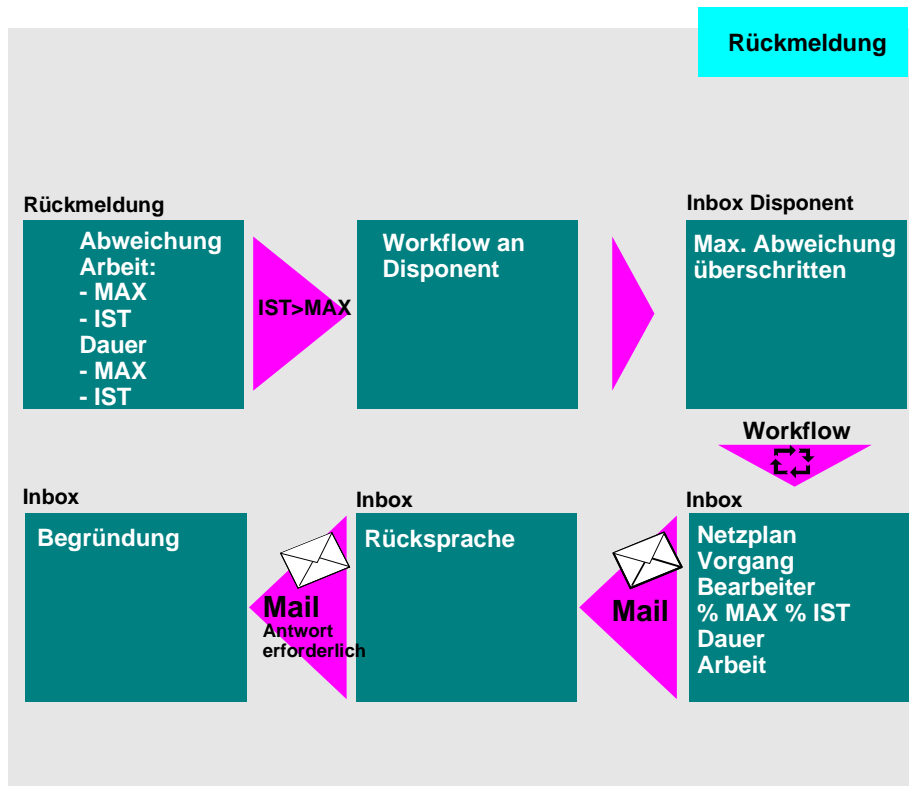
Rückmeldung

Rückmeldung

Abweichung Arbeit:
- MAX
- IST
Dauer
- MAX
- IST

IST>MAX

Workflow an Disponent

Inbox Disponent

Max. Abweichung überschritten

Workflow

Inbox

Netzplan
Vorgang
Bearbeiter
% MAX % IST
Dauer
Arbeit

Mail

Inbox

Rücksprache

Mail
Antwort erforderlich

Inbox

Begründung